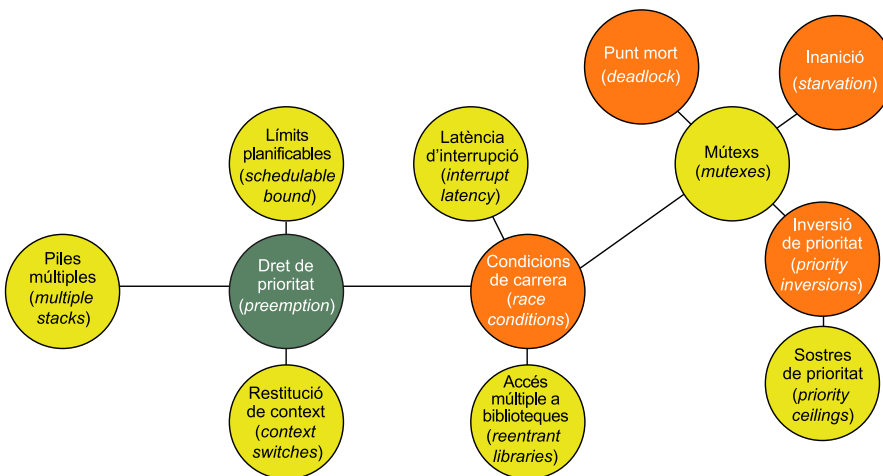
Punt mort (deadlock)

Inanició (starvation)

Límits planificables (schedulable bound)

Latència d'interrupció (interrupt latency)

Mútexs (mutexes)

Piles múltiples (multiple stacks)

Dret de prioritat (preemption)

Condicions de carrera (race conditions)

Inversió de prioritat (priority inversions)

Restitució de context (context switches)

Accés múltiple a biblioteques (reentrant libraries)

Sostres de prioritat (priority ceilings)